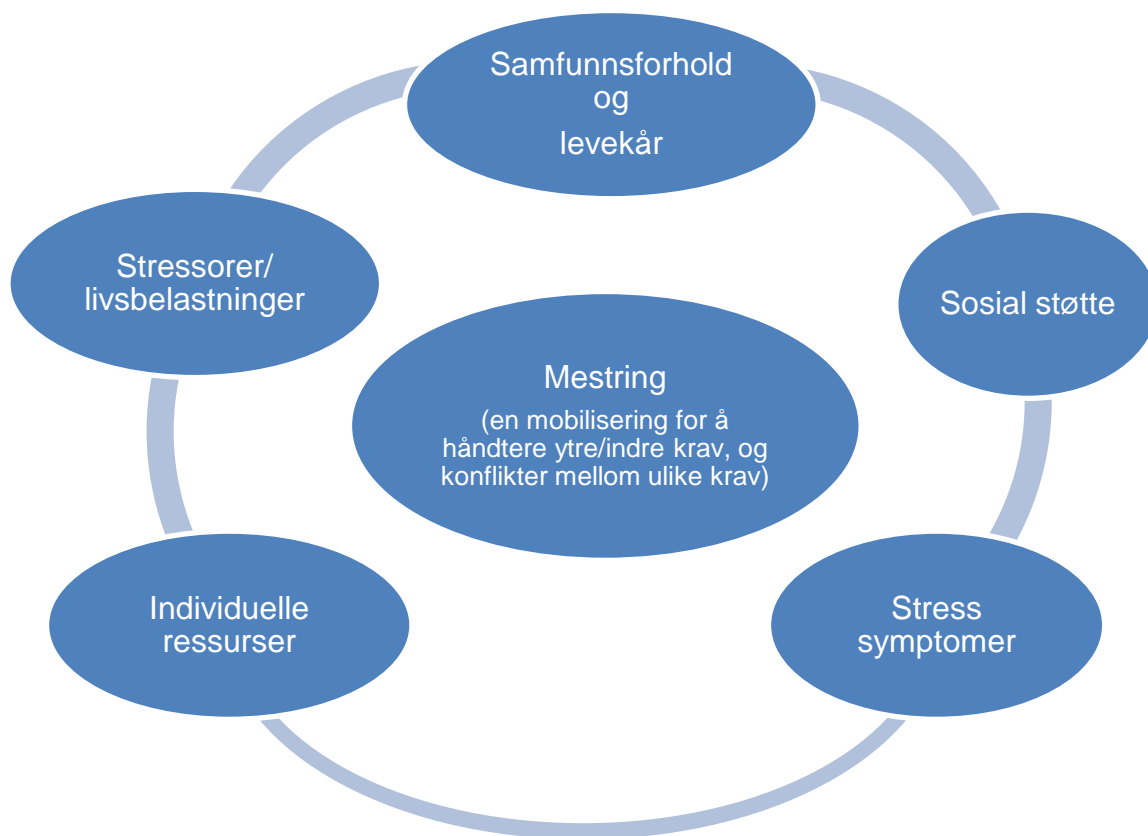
Samfunnsforhold og levekår

Sosial støtte

Stress symptomer

Individuelle ressurser

Stressorer/ livsbelastninger

Mestring

(en mobilisering for å håndtere ytre/indre krav, og konflikter mellom ulike krav)